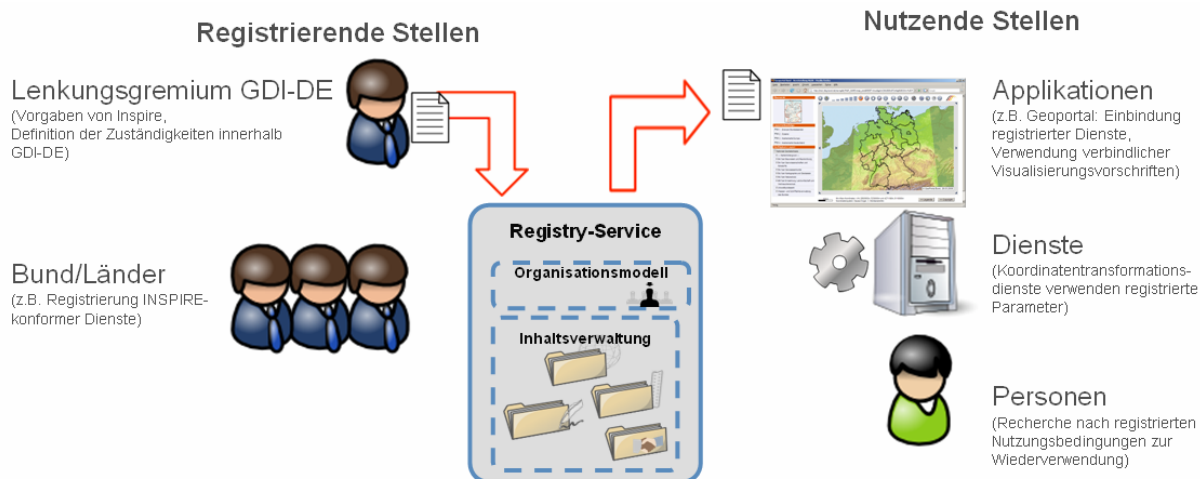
Registrierende Stellen

Nutzende Stellen

Lenkungsgremium GDI-DE
(Vorgaben von Inspire, Definition der Zuständigkeiten innerhalb GDI-DE)

Bund/Länder
(z.B. Registrierung INSPIRE-konformer Dienste)

Registry-Service

Organisationsmodell

Inhaltsverwaltung

Applikationen
(z.B. Geoportal: Einbindung registrierter Dienste, Verwendung verbindlicher Visualisierungsvorschriften)

Dienste
(Koordinatentransformationsdienste verwenden registrierte Parameter)

Personen
(Recherche nach registrierten Nutzungsbedingungen zur Wiederverwendung)